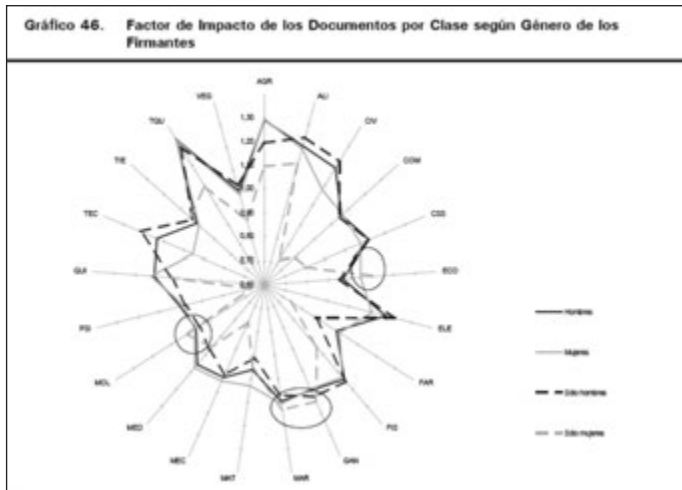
Gráfico 46. Factor de Impacto de los Documentos por Clase según Género de los Firmantes

AGR
AU
CIV
COM
CSS
ECO
ELE
FAR
FIS
GAN
MAR
MAT
MEC
MED
MOL
PSI
QUI
TEC
TIE
TQU
VEG

1,30
1,20
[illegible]
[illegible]
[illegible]
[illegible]
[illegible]

Hombres
Mujeres
Sólo hombres
Sólo mujeres